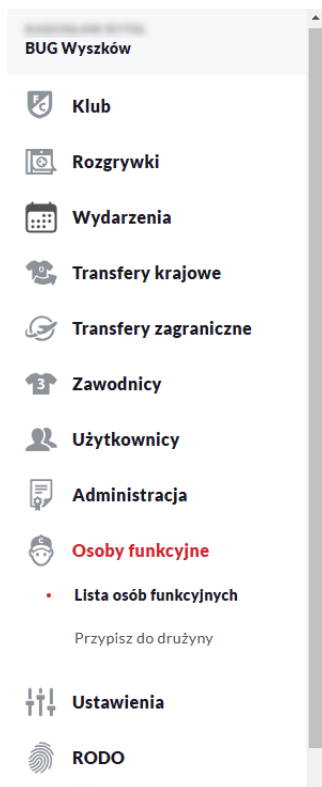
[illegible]
BUG Wyszków

Klub

Rozgrywki

Wydarzenia

Transfery krajowe

Transfery zagraniczne

Zawodnicy

Użytkownicy

Administracja

Osoby funkcyjne

Lista osób funkcyjnych

Przypisz do drużyny

Ustawienia

RODO